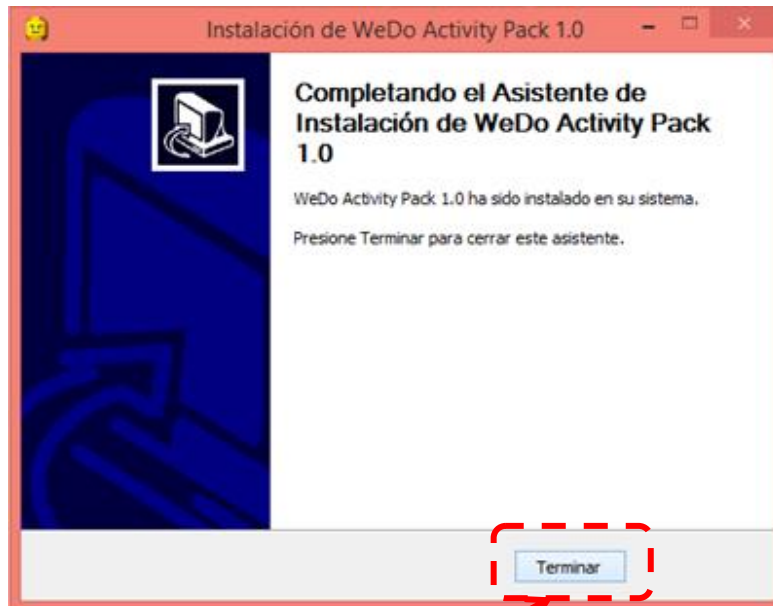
Instalación de WeDo Activity Pack 1.0

Completando el Asistente de Instalación de WeDo Activity Pack 1.0

WeDo Activity Pack 1.0 ha sido instalado en su sistema.

Presione Terminar para cerrar este asistente.

Terminar